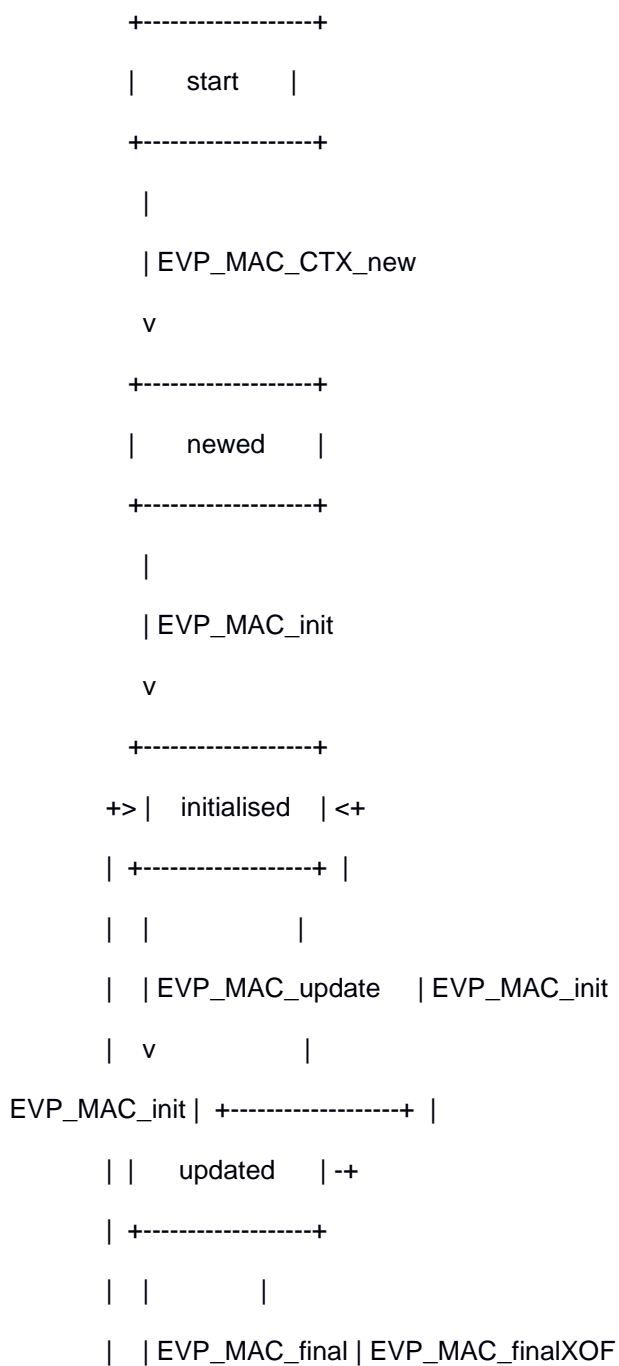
+-------------------+
| start |
+-------------------+
|
| EVP_MAC_CTX_new
v
+-------------------+
| newed |
+-------------------+
|
| EVP_MAC_init
v
+-------------------+
+> | initialised | <+
| +-------------------+ |
| | |
| | EVP_MAC_update | EVP_MAC_init
| v |
EVP_MAC_init | +-------------------+ |
| | updated | -+
| +-------------------+
| | |
| | EVP_MAC_final | EVP_MAC_finalXOF